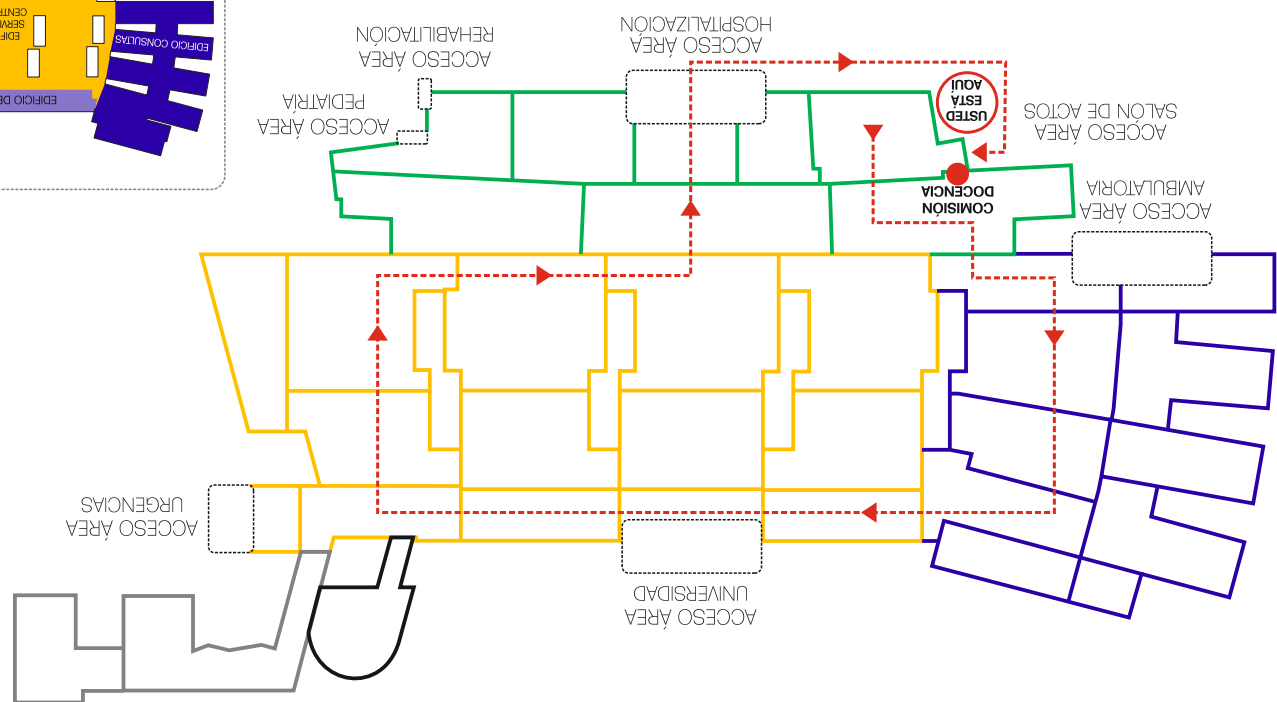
EDIFICIO CONSULTAS

EDIF
SERV
CENT

EDIFICIO DE

ACCESO ÁREA
REHABILITACIÓN

ACCESO ÁREA
HOSPITALIZACIÓN

ACCESO ÁREA
PEDIATRIA

USTED
ESTÁ
AQUÍ

ACCESO ÁREA
SALÓN DE ACTOS

COMISIÓN
DOCENCIA

ACCESO ÁREA
AMBULATORIA

ACCESO ÁREA
URGENCIAS

ACCESO ÁREA
UNIVERSIDAD